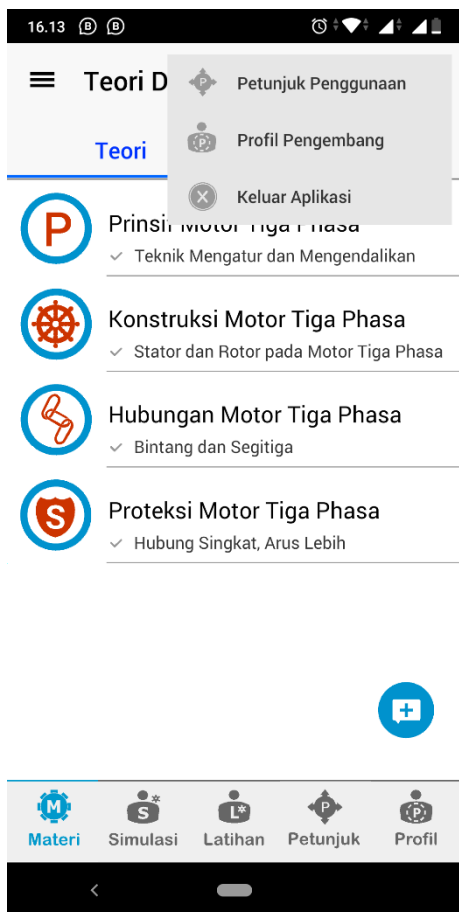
16.13

Teori D

Petunjuk Penggunaan

Profil Pengembang

Keluar Aplikasi

Teori

P

Prinsi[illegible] Motor Tiga Phasa

Teknik Mengatur dan Mengendalikan

Konstruksi Motor Tiga Phasa

Stator dan Rotor pada Motor Tiga Phasa

Hubungan Motor Tiga Phasa

Bintang dan Segitiga

S

Proteksi Motor Tiga Phasa

Hubung Singkat, Arus Lebih

M
Materi

S
Simulasi

L
Latihan

P
Petunjuk

P
Profil